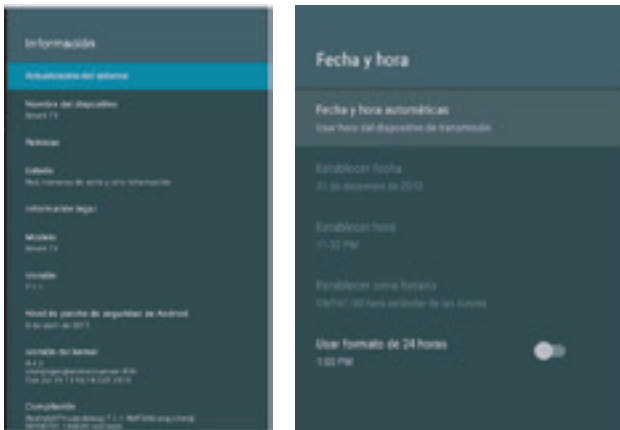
Información

Actualización del sistema

Nombre del dispositivo
Smart TV

Noticias

Estado
Red, números de serie y otra información

Información legal

Modelo
Smart TV

Versión
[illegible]

Nivel de parche de seguridad de Android
5 de abril de 2017

Versión del kernel
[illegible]

Compilación
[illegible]

Fecha y hora

Fecha y hora automáticas
Usar hora del dispositivo de transmisión

Establecer fecha
31 de diciembre de 2012

Establecer hora
11:32 PM

Establecer zona horaria
GMT-00:00 hora estándar de las Azores

Usar formato de 24 horas
1:00 PM